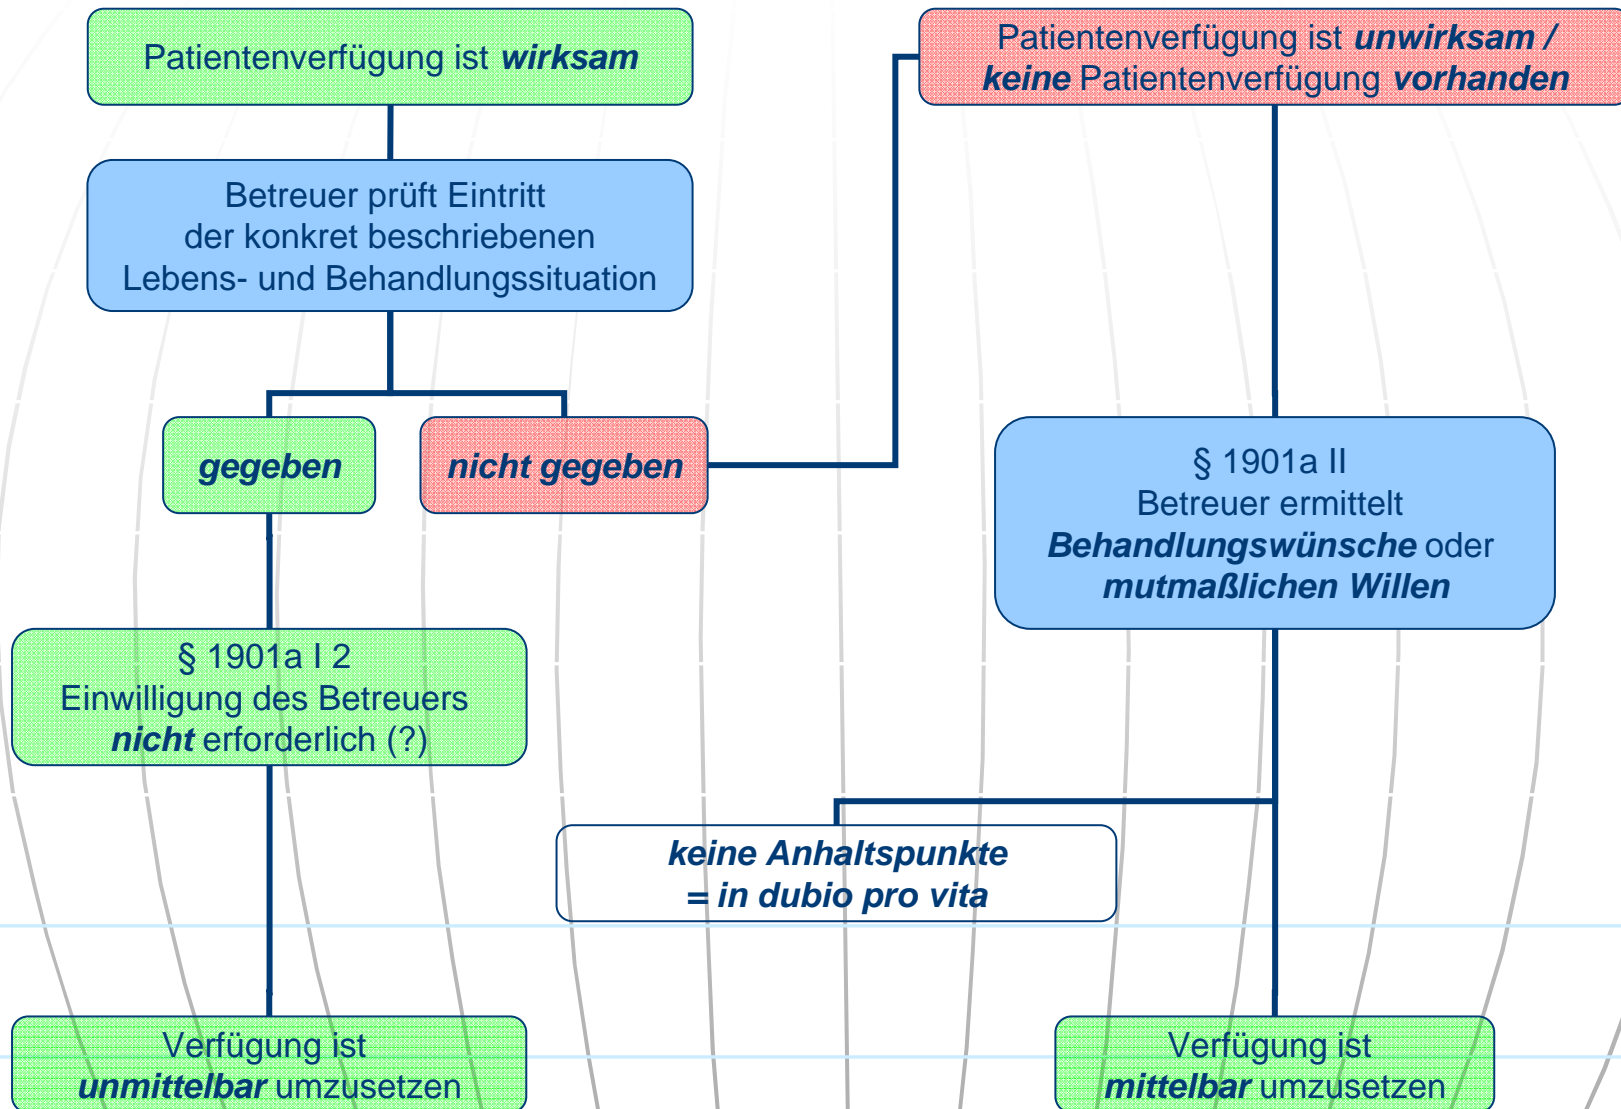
Patientenverfügung ist ***wirksam***

Patientenverfügung ist ***unwirksam /***
***keine*** Patientenverfügung ***vorhanden***

Betreuer prüft Eintritt
der konkret beschriebenen
Lebens- und Behandlungssituation

***gegeben***

***nicht gegeben***

§ 1901a II
Betreuer ermittelt
***Behandlungswünsche*** oder
***mutmaßlichen Willen***

§ 1901a I 2
Einwilligung des Betreuers
***nicht*** erforderlich (?)

***keine Anhaltspunkte***
***= in dubio pro vita***

Verfügung ist
***unmittelbar*** umzusetzen

Verfügung ist
***mittelbar*** umzusetzen